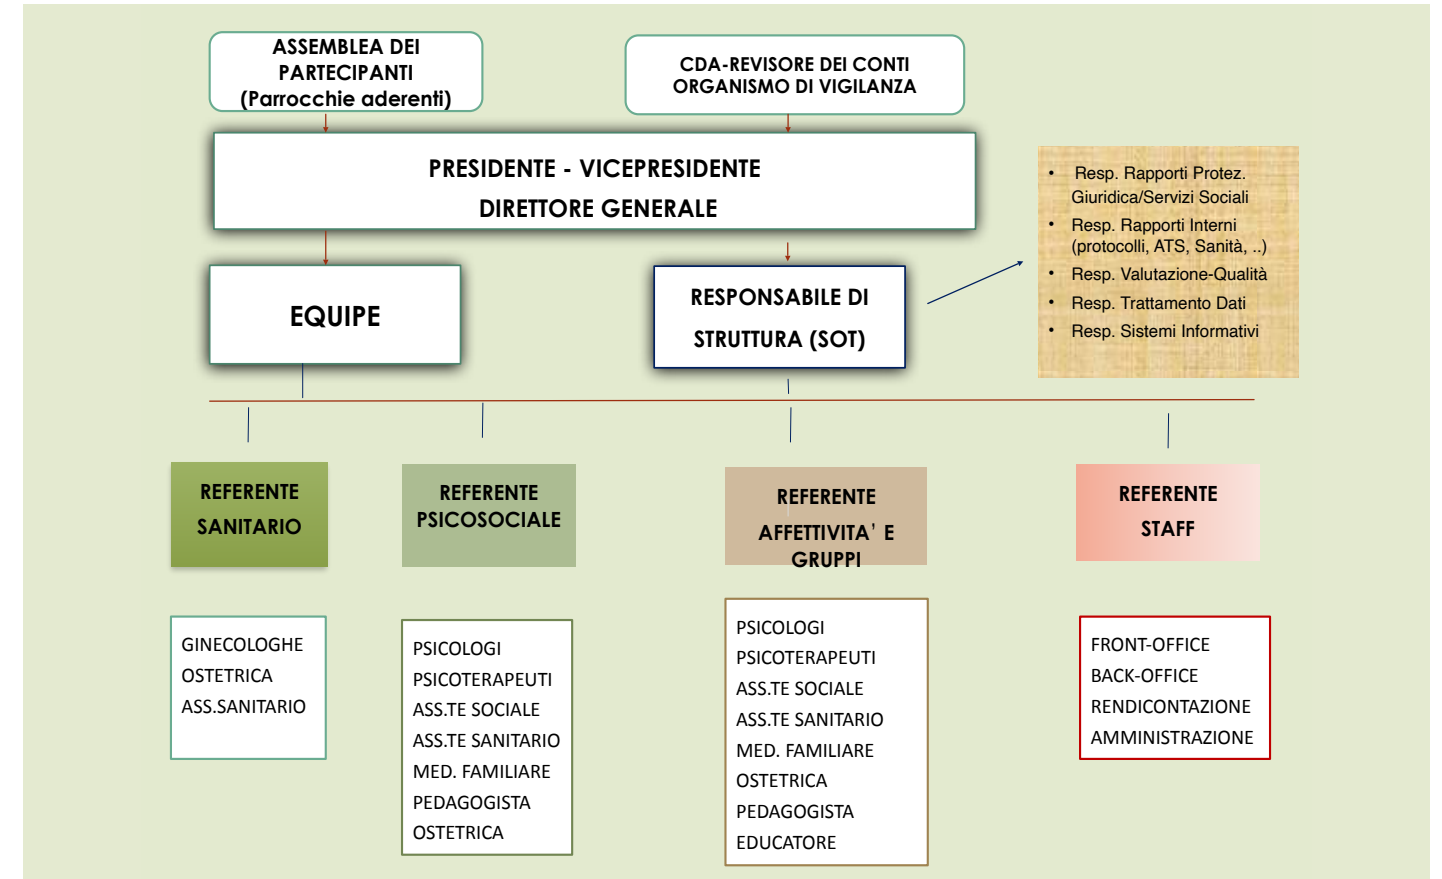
ASSEMBLEA DEI PARTECIPANTI (Parrocchie aderenti)

CDA-REVISORE DEI CONTI ORGANISMO DI VIGILANZA

PRESIDENTE - VICEPRESIDENTE
DIRETTORE GENERALE

- Resp. Rapporti Protez. Giuridica/Servizi Sociali
- Resp. Rapporti Interni (protocolli, ATS, Sanità, ..)
- Resp. Valutazione-Qualità
- Resp. Trattamento Dati
- Resp. Sistemi Informativi

EQUIPE

RESPONSABILE DI STRUTTURA (SOT)

REFERENTE SANITARIO

REFERENTE PSICOSOCIALE

REFERENTE AFFETTIVITA' E GRUPPI

REFERENTE STAFF

GINECOLOGHE
OSTETRICA
ASS.SANITARIO

PSICOLOGI
PSICOTERAPEUTI
ASS.TE SOCIALE
ASS.TE SANITARIO
MED. FAMILIARE
PEDAGOGISTA
OSTETRICA

PSICOLOGI
PSICOTERAPEUTI
ASS.TE SOCIALE
ASS.TE SANITARIO
MED. FAMILIARE
OSTETRICA
PEDAGOGISTA
EDUCATORE

FRONT-OFFICE
BACK-OFFICE
RENDICONTAZIONE
AMMINISTRAZIONE